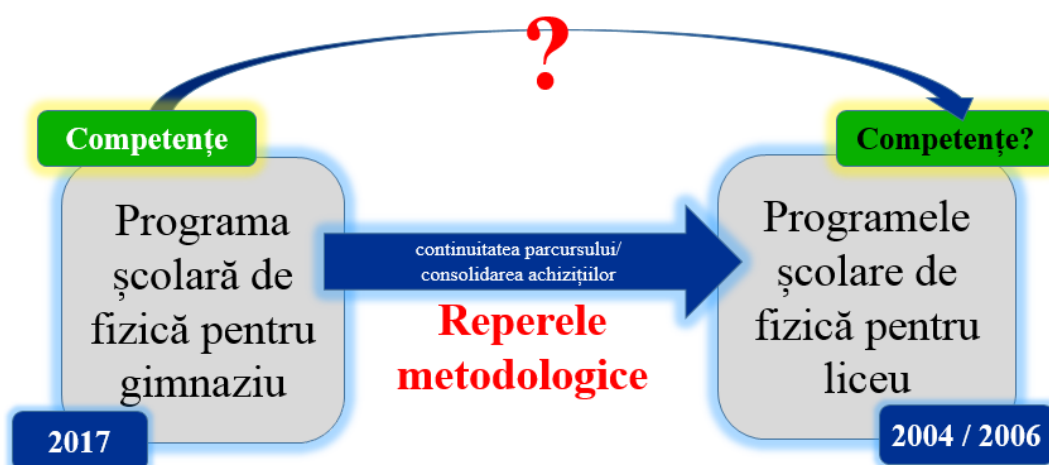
?

Competențe

Programa școlară de fizică pentru gimnaziu

2017

continuitatea parcursului/ consolidarea achizițiilor

Reperele metodologice

Competențe?

Programele școlare de fizică pentru liceu

2004 / 2006